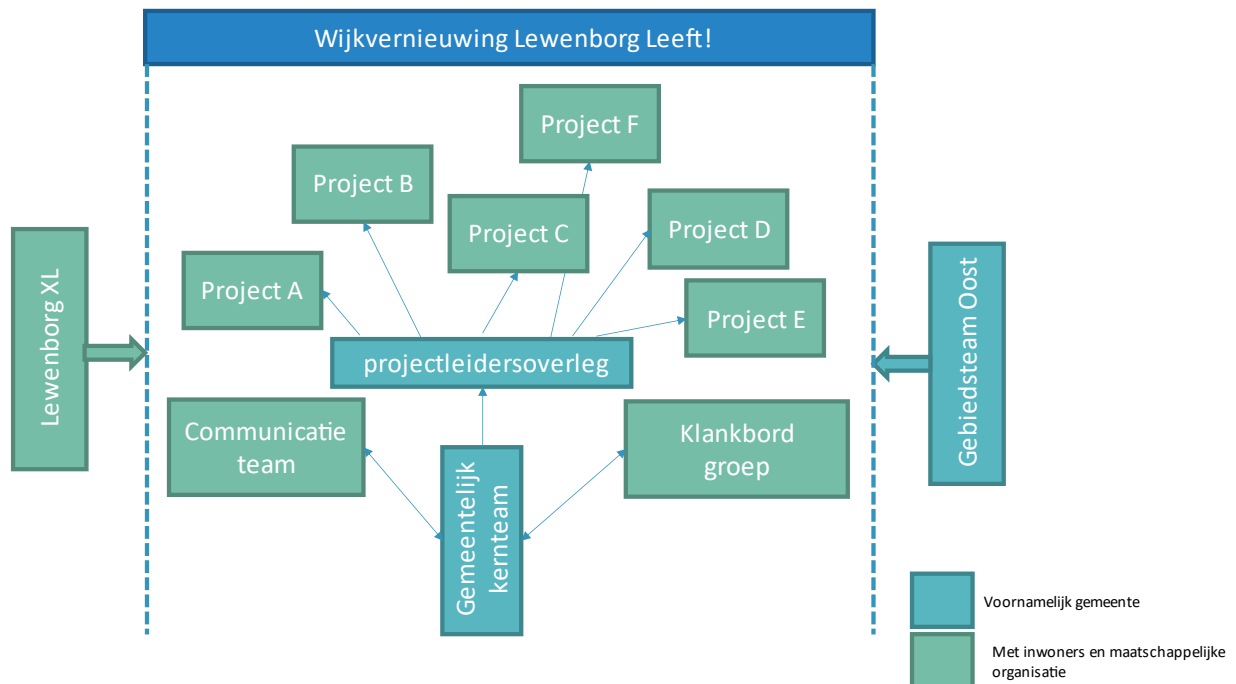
Wijkvernieuwing Lewenborg Leeft!

Project F

Project B

Project C

Project D

Project A

Project E

Lewenborg XL

projectleidersoverleg

Gebiedsteam Oost

Communicatie team

Klankbord groep

Gemeentelijk kernteam

Voornamelijk gemeente

Met inwoners en maatschappelijke organisatie